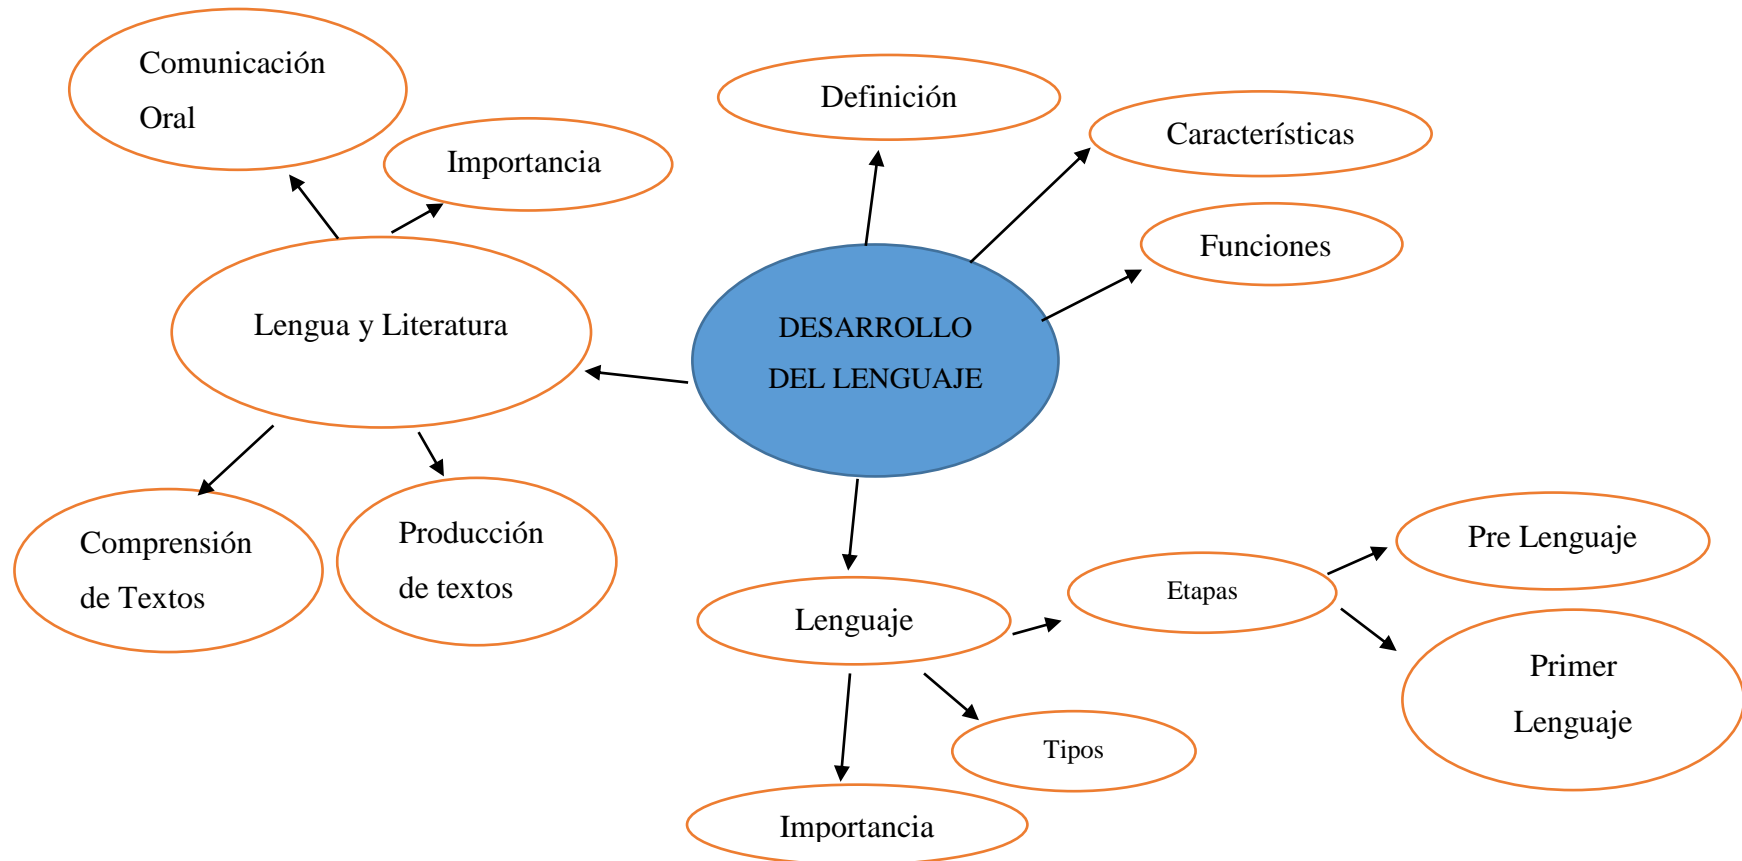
Comunicación Oral

Importancia

Definición

Características

Funciones

Lengua y Literatura

DESARROLLO DEL LENGUAJE

Comprensión de Textos

Producción de textos

Pre Lenguaje

Etapas

Lenguaje

Primer Lenguaje

Tipos

Importancia